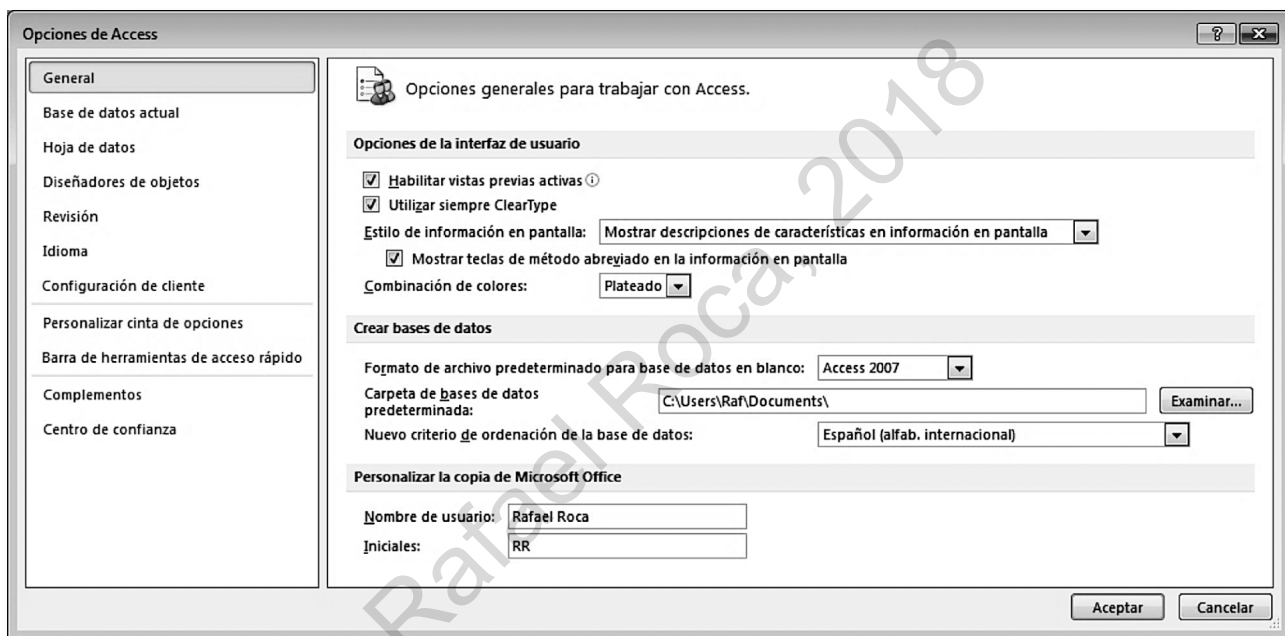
Opciones de Access

?

General
Base de datos actual
Hoja de datos
Diseñadores de objetos
Revisión
Idioma
Configuración de cliente
Personalizar cinta de opciones
Barra de herramientas de acceso rápido
Complementos
Centro de confianza

Opciones generales para trabajar con Access.

Opciones de la interfaz de usuario

Habilitar vistas previas activas

Utilizar siempre ClearType

Estilo de información en pantalla: Mostrar descripciones de características en información en pantalla

Mostrar teclas de método abreviado en la información en pantalla

Combinación de colores: Plateado

Crear bases de datos

Formato de archivo predeterminado para base de datos en blanco: Access 2007

Carpeta de bases de datos predeterminada: C:\Users\Raf\Documents\ Examinar...

Nuevo criterio de ordenación de la base de datos: Español (alfab. internacional)

Personalizar la copia de Microsoft Office

Nombre de usuario: Rafael Roca

Iniciales: RR

Aceptar Cancelar

Rafael Roca, 2018